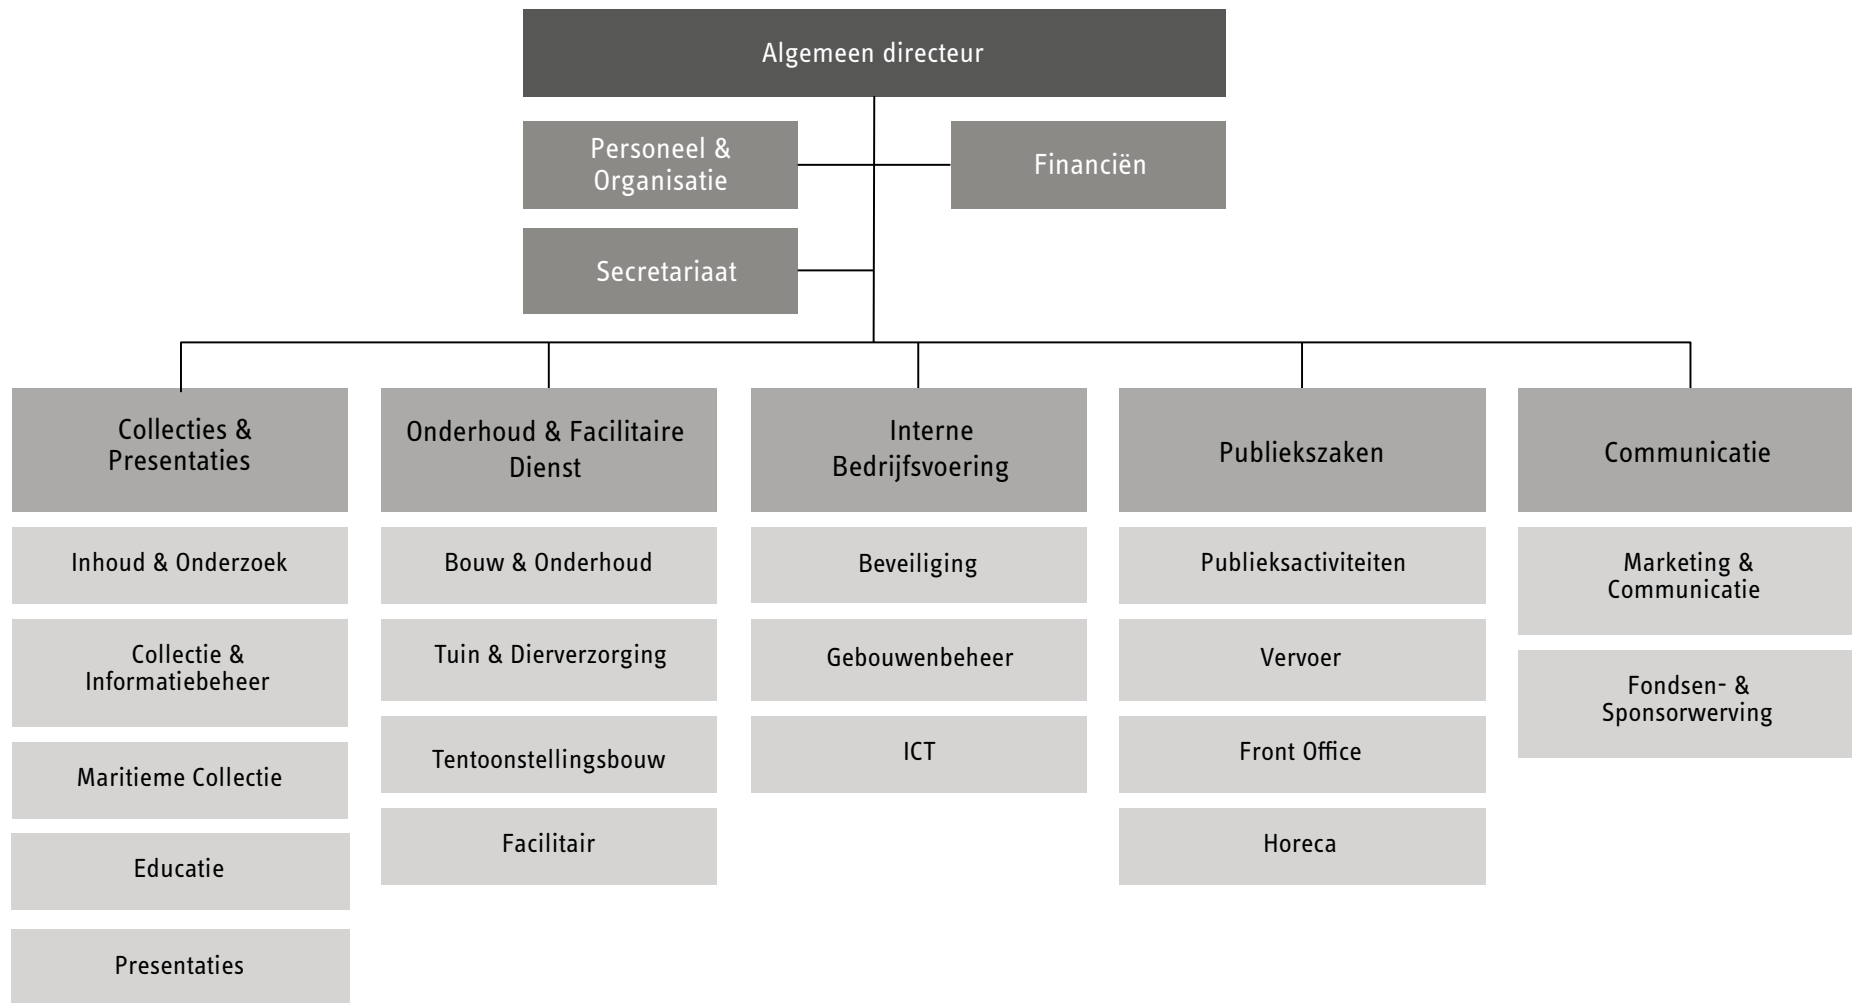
Algemeen directeur

Personeel & Organisatie

Financiën

Secretariaat

Collecties & Presentaties

Inhoud & Onderzoek

Collectie & Informatiebeheer

Maritieme Collectie

Educatie

Presentaties

Onderhoud & Facilitaire Dienst

Bouw & Onderhoud

Tuin & Dierverzorging

Tentoonstellingsbouw

Facilitair

Interne Bedrijfsvoering

Beveiliging

Gebouwenbeheer

ICT

Publiekszaken

Publieksactiviteiten

Vervoer

Front Office

Horeca

Communicatie

Marketing & Communicatie

Fondsen- & Sponsorwerving